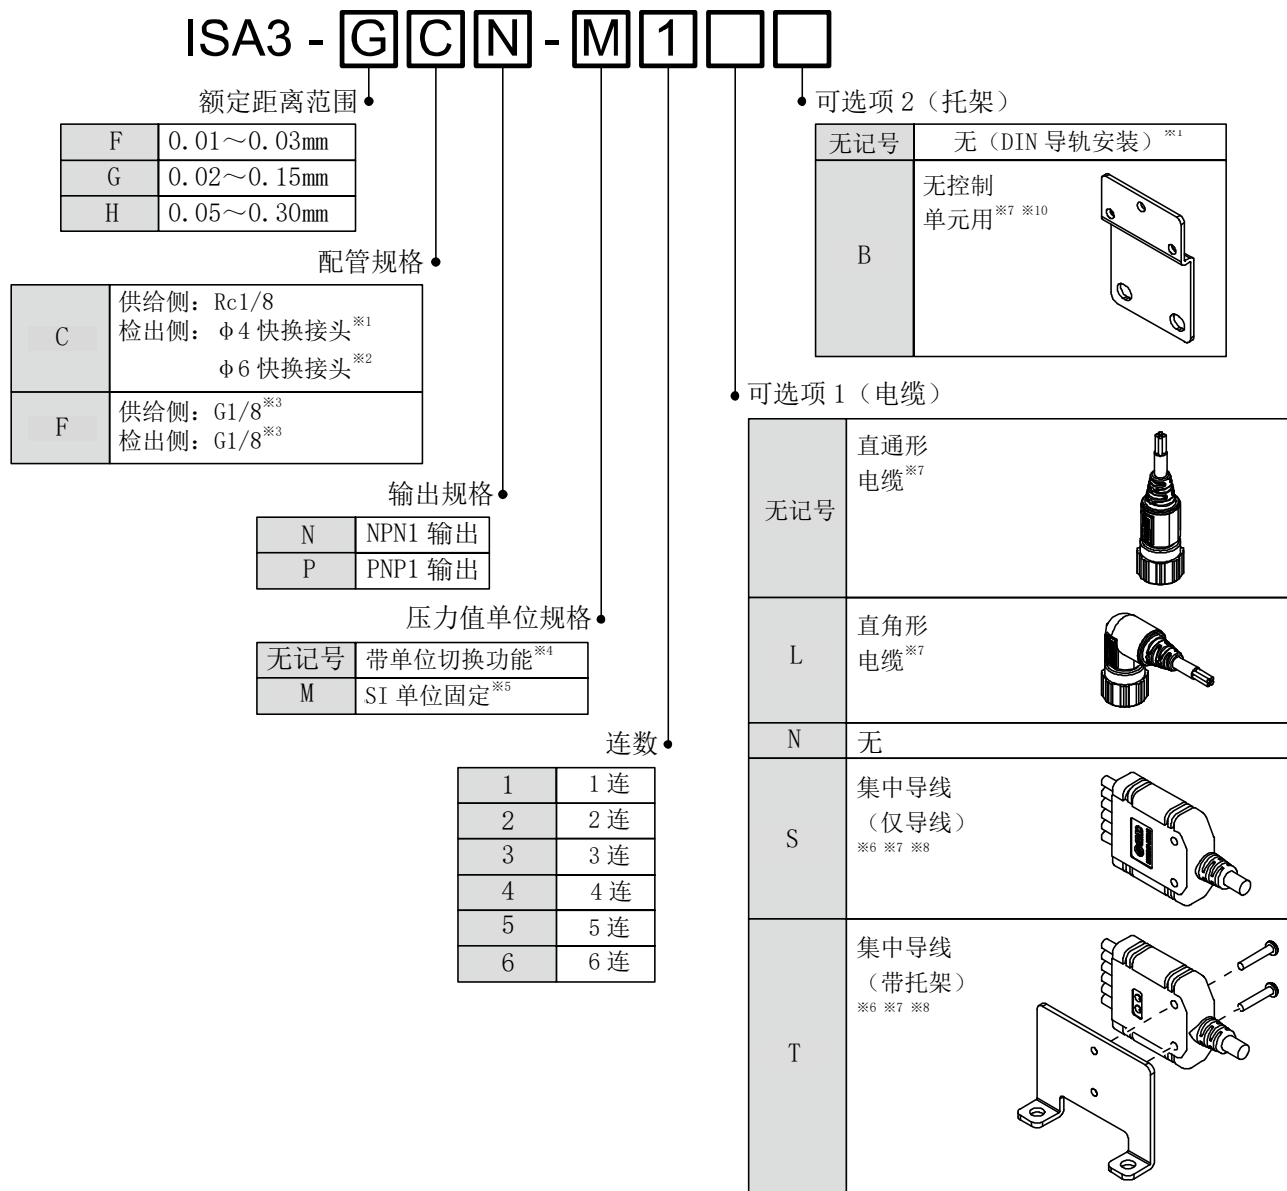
ISA3 - G C N - M 1 □ □

额定距离范围

| F | 0.01～0.03mm |
|---|---|
| G | 0.02～0.15mm |
| H | 0.05～0.30mm |

配管规格

| C | 供给侧：Rc1/8 检出侧：φ4 快换接头※1 φ6 快换接头※2 |
|---|---|
| F | 供给侧：G1/8※3 检出侧：G1/8※3 |

输出规格

| N | NPN1 输出 |
|---|---|
| P | PNP1 输出 |

压力值单位规格

| 无记号 | 带单位切换功能※4 |
|---|---|
| M | SI 单位固定※5 |

连数

| 1 | 1 连 |
|---|---|
| 2 | 2 连 |
| 3 | 3 连 |
| 4 | 4 连 |
| 5 | 5 连 |
| 6 | 6 连 |

可选项 2（托架）

| 无记号 | 无（DIN 导轨安装）※1 |
|---|---|
| B | 无控制单元用※7 ※10 |

可选项 1（电缆）

| 无记号 | 直通形电缆※7 |
|---|---|
| L | 直角形电缆※7 |
| N | 无 |
| S | 集中导线（仅导线）※6 ※7 ※8 |
| T | 集中导线（带托架）※6 ※7 ※8 |